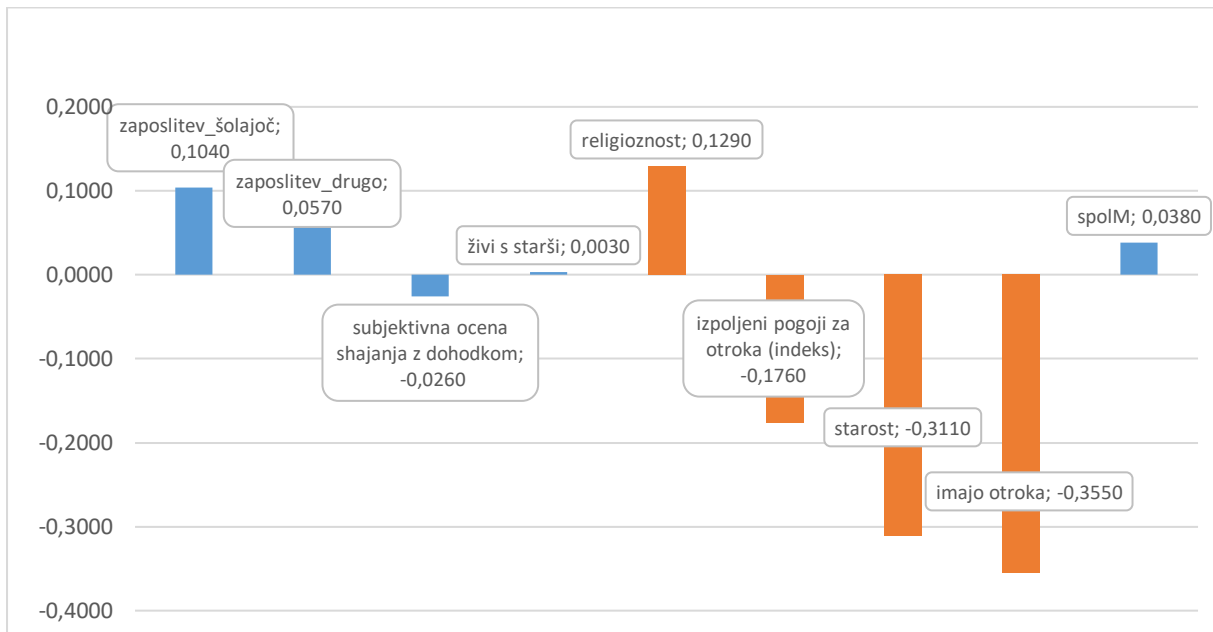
0,2000
0,1000
0,0000
-0,1000
-0,2000
-0,3000
-0,4000

zaposlitev_šolajoč; 0,1040

zaposlitev_drugo; 0,0570

subjektivna ocena shajanja z dohodkom; -0,0260

živi s starši; 0,0030

religioznost; 0,1290

izpoljeni pogoji za otroka (indeks); -0,1760

starost; -0,3110

imajo otroka; -0,3550

spolM; 0,0380